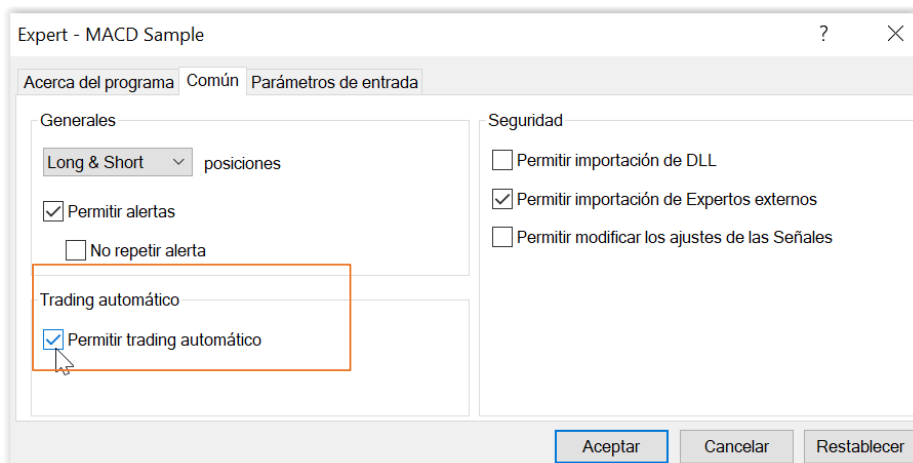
Expert - MACD Sample

?

Acerca del programa | Común | Parámetros de entrada

Generales

Long & Short posiciones

Permitir alertas

No repetir alerta

Trading automático

Permitir trading automático

Seguridad

Permitir importación de DLL

Permitir importación de Expertos externos

Permitir modificar los ajustes de las Señales

Aceptar Cancelar Restablecer